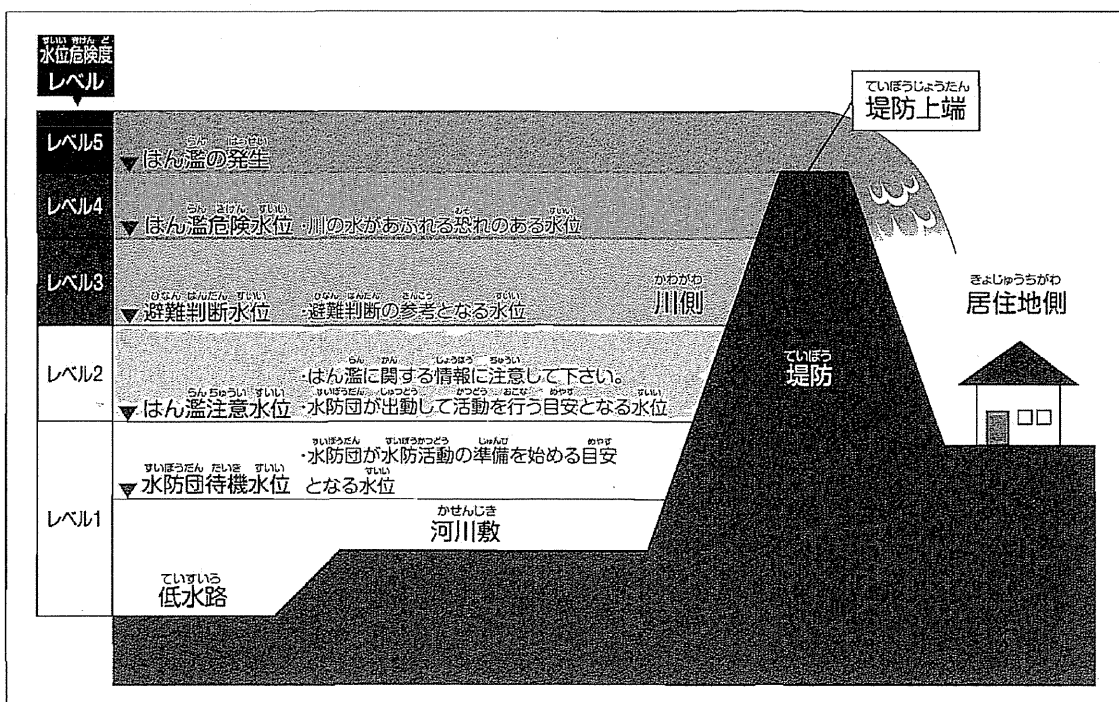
水位危険度
レベル

レベル5
▼はん濫の発生

レベル4
▼はん濫危険水位 ・川の水があふれる恐れのある水位

レベル3
▼避難判断水位 ・避難判断の参考となる水位

川側

レベル2
・はん濫に関する情報に注意して下さい。
▼はん濫注意水位 ・水防団が出動して活動を行う目安となる水位

レベル1
・水防団が水防活動の準備を始める目安となる水位
▼水防団待機水位

河川敷

低水路

堤防上端

堤防

居住地側